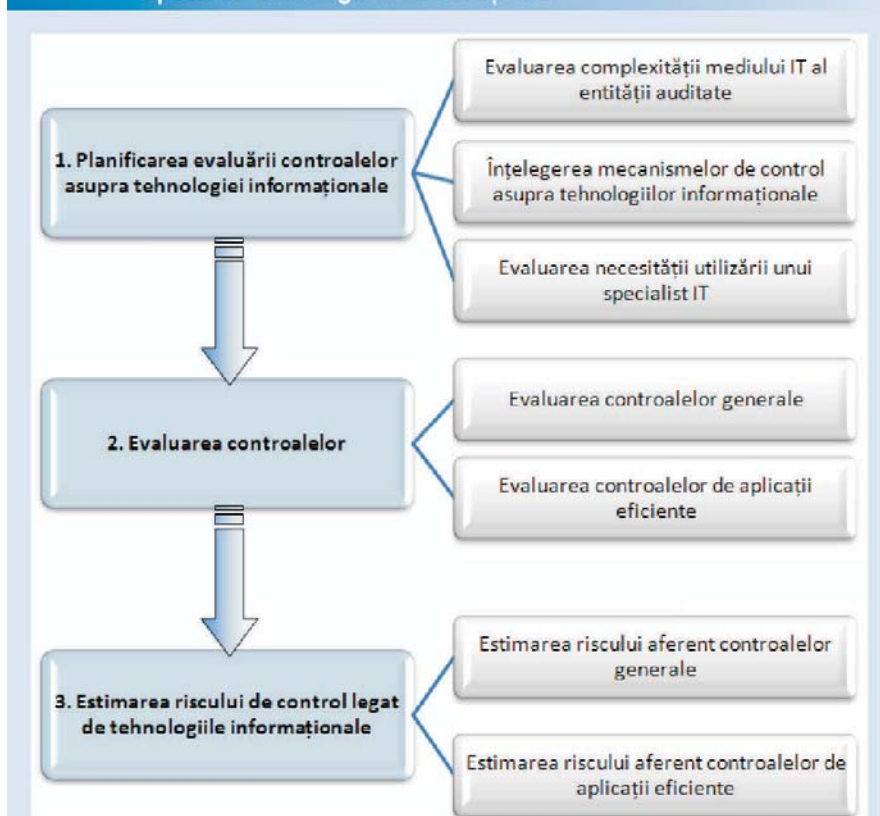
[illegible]

1. Planificarea evaluării controalelor asupra tehnologiei informaționale

Evaluarea complexității mediului IT al entității auditate

Înțelegerea mecanismelor de control asupra tehnologiilor informaționale

Evaluarea necesității utilizării unui specialist IT

2. Evaluarea controalelor

Evaluarea controalelor generale

Evaluarea controalelor de aplicații eficiente

3. Estimarea riscului de control legat de tehnologiile informaționale

Estimarea riscului aferent controalelor generale

Estimarea riscului aferent controalelor de aplicații eficiente